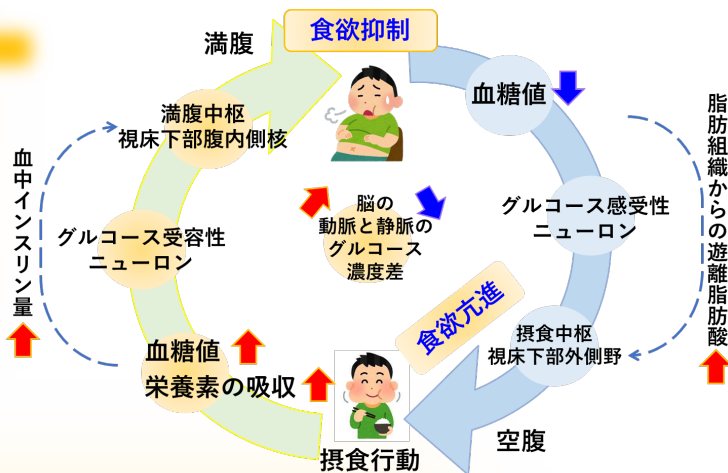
満腹

食欲抑制

満腹中枢
視床下部腹内側核

血糖値

血中インスリン量

脂肪組織からの遊離脂肪酸

脳の
動脈と静脈の
グルコース
濃度差

グルコース感受性
ニューロン

グルコース受容性
ニューロン

食欲亢進

摂食中枢
視床下部外側野

血糖値
栄養素の吸収

空腹

摂食行動